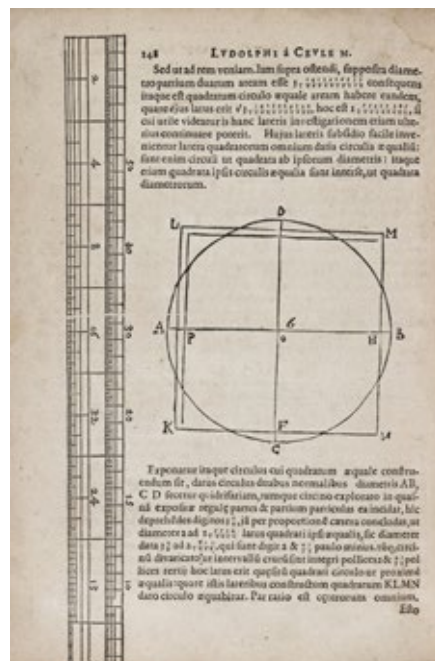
248 LVDOLPHI à CEVLE N.

Sed ut ad rem veniam. Iam supra ostendi, suppositâ diametro partium duarum aream esse $3.\,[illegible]$ constituens itaque est quadratum circulo æquale aream habere eandem, quare ejus latus erit $\sqrt{3.\,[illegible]}$, hoc est $1.\,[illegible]$ & cui ut videatur in hanc lateris investigationem etiam ulterius continuare poteris. Hujus lateris subsidio facile invenientur latera quadratorum omnium datis circulis æqualibus: sunt enim circuli ut quadrata ab ipsorum diametris: itaque etiam quadrata ipsis circulis æqualia sunt inter se, ut quadrata diametrorum.

L D M A P 6 H B K F C N

Exponatur itaque circulus cui quadratum æquale construendum sit, datus circulus duabus normalibus diametris AB, CD secetur quadrifariam, earumque circino explorato in quali exposita æquales partes & partium particulas ea incidat, hic deprehendes digitos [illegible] per proportionem & cætera concludas, ut diameter ad $1.\,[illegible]$ latus quadrati ipsi æqualis, sic diameter data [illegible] ad $1.\,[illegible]$ qui sunt digiti & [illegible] paulo minus. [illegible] circino divaricato per intervallum ex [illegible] integri pollicis & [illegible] pollices tertio hoc latus erit quadrati circulo ei proximè æqualis: quare istis lateribus constructum quadratum KLMN dato circulo æquabitur. Par ratio est operarum omnium. Esto